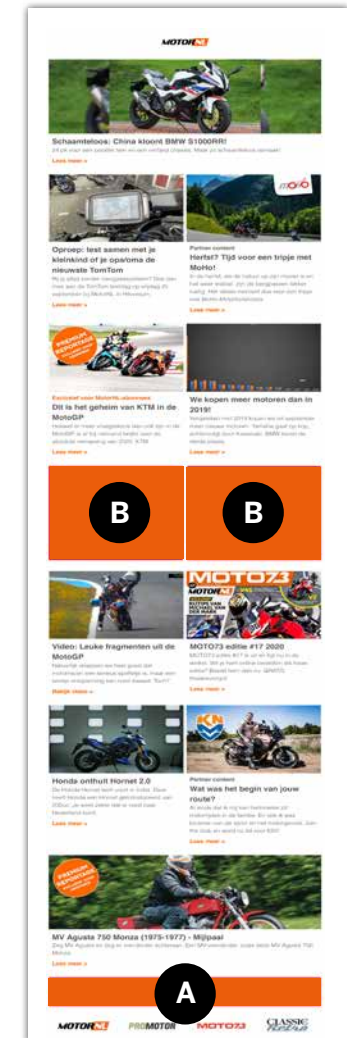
MOTOR.NL

Schaamteloos: China kloont BMW S1000RR!
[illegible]
Lees meer »

Oproep: test samen met je kleinkind of je opa/oma de nieuwste TomTom
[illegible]
Lees meer »

Partner content
Herfst? Tijd voor een tripje met MoHo!
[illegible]
Lees meer »

PREMIUM REPORTAGE

Exclusief voor MotorNL-abonnees
Dit is het geheim van KTM in de MotoGP
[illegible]
Lees meer »

We kopen meer motoren dan in 2019!
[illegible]
Lees meer »

B

B

Video: Leuke fragmenten uit de MotoGP
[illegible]
Bekijk meer »

MOTO73

MOTO73 editie #17 2020
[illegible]
Lees meer »

Honda onthult Hornet 2.0
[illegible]
Lees meer »

Partner content
Wat was het begin van jouw route?
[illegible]
Lees meer »

PREMIUM REPORTAGE

MV Agusta 750 Monza (1975-1977) - Mijlpaal
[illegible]
Lees meer »

A

MOTOR.NL PROMOTOR MOTO73 CLASSIC